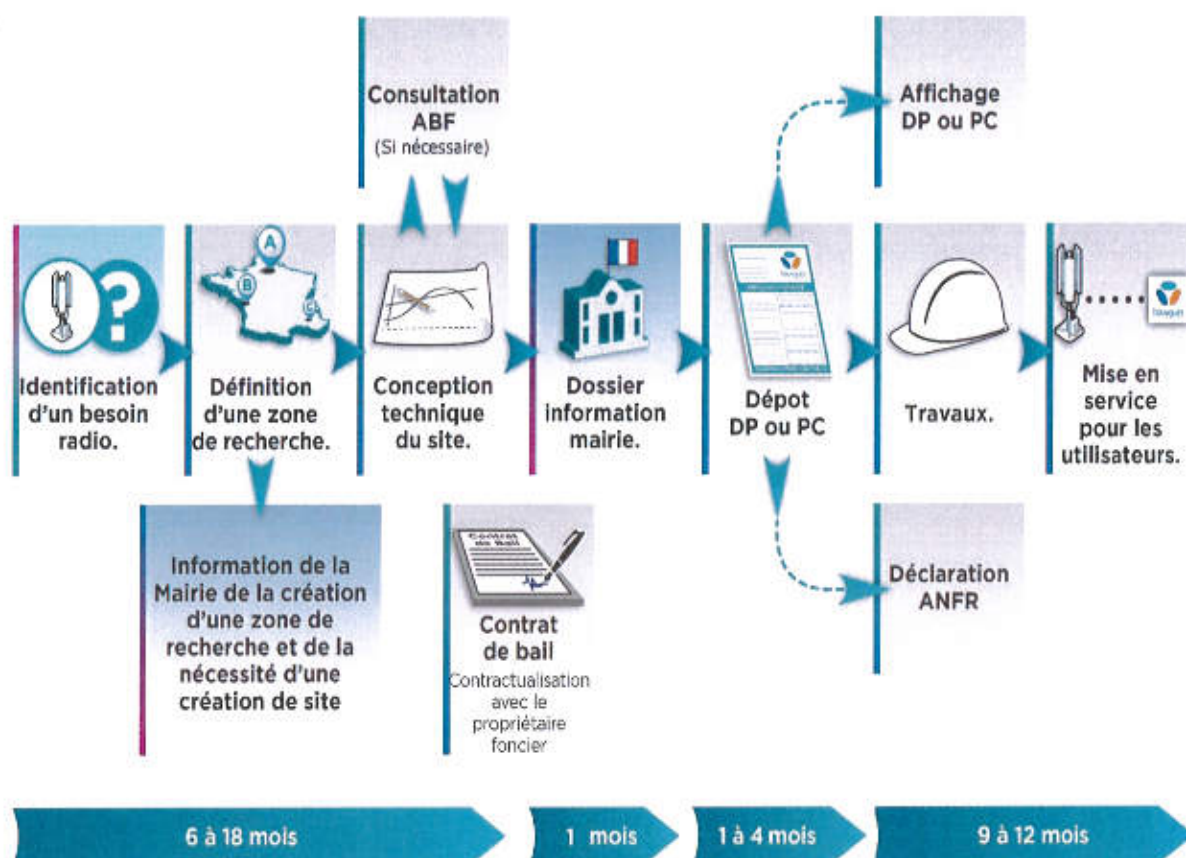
Consultation ABF
(Si nécessaire)

Affichage DP ou PC

A
B
C

Identification d'un besoin radio.

Définition d'une zone de recherche.

Conception technique du site.

Dossier information mairie.

Dépot DP ou PC

Travaux.

Mise en service pour les utilisateurs.

Information de la Mairie de la création d'une zone de recherche et de la nécessité d'une création de site

Contrat de bail

Contrat de bail
Contractualisation avec le propriétaire foncier

Déclaration ANFR

6 à 18 mois

1 mois

1 à 4 mois

9 à 12 mois